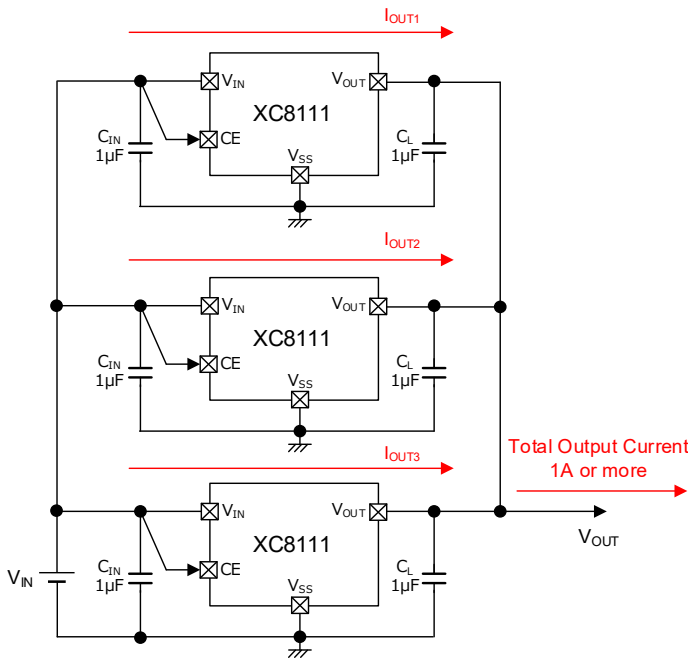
$I_{OUT1}$

$V_{IN}$ $V_{OUT}$
XC8111
$C_{IN}$ 1μF CE $C_L$ 1μF
$V_{SS}$

$I_{OUT2}$

$V_{IN}$ $V_{OUT}$
XC8111
$C_{IN}$ 1μF CE $C_L$ 1μF
$V_{SS}$

$I_{OUT3}$

Total Output Current
1A or more

$V_{IN}$ $V_{OUT}$
XC8111
$C_{IN}$ 1μF CE $C_L$ 1μF
$V_{SS}$

$V_{OUT}$

$V_{IN}$